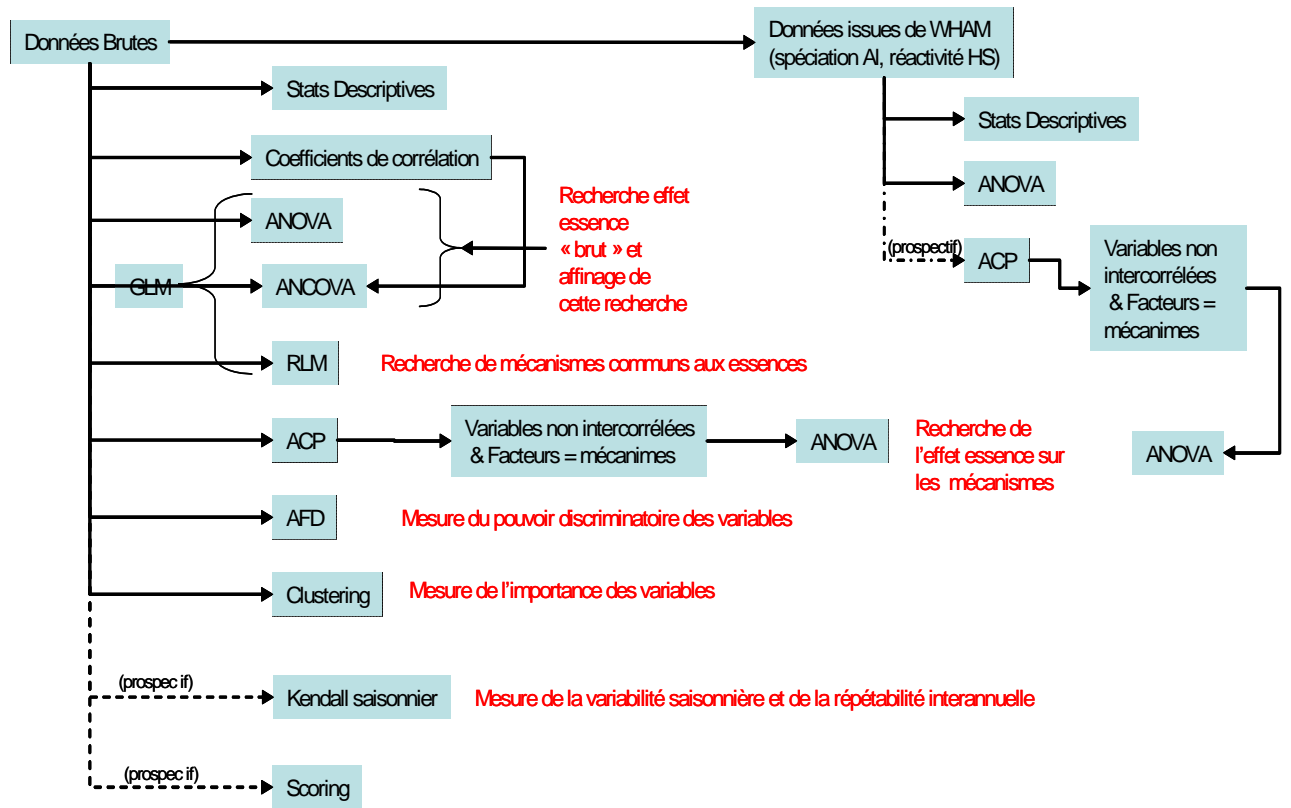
Données Brutes

Données issues de WHAM (spéciation Al, réactivité HS)

Stats Descriptives

Coefficients de corrélation

ANOVA

GLM

ANCOVA

RLM

ACP

AFD

Clustering

Recherche effet essence « brut » et affinage de cette recherche

Recherche de mécanismes communs aux essences

Variables non intercorrélées & Facteurs = mécanimes

ANOVA

Recherche de l'effet essence sur les mécanismes

Mesure du pouvoir discriminatoire des variables

Mesure de l'importance des variables

(prospec if)

Kendall saisonnier

Mesure de la variabilité saisonnière et de la répétabilité interannuelle

(prospec if)

Scoring

Stats Descriptives

ANOVA

(prospectif)

ACP

Variables non intercorrélées & Facteurs = mécanimes

ANOVA